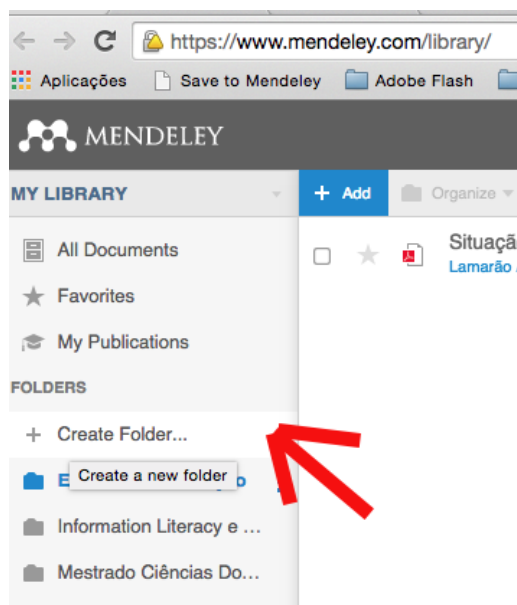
https://www.mendeley.com/library/

Aplicações Save to Mendeley Adobe Flash

MENDELEY

MY LIBRARY

+ Add Organize

All Documents

Favorites

My Publications

FOLDERS

+ Create Folder...

E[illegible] Create a new folder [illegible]o

Information Literacy e ...

Mestrado Ciências Do...

Situaçã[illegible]
Lamarão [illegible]